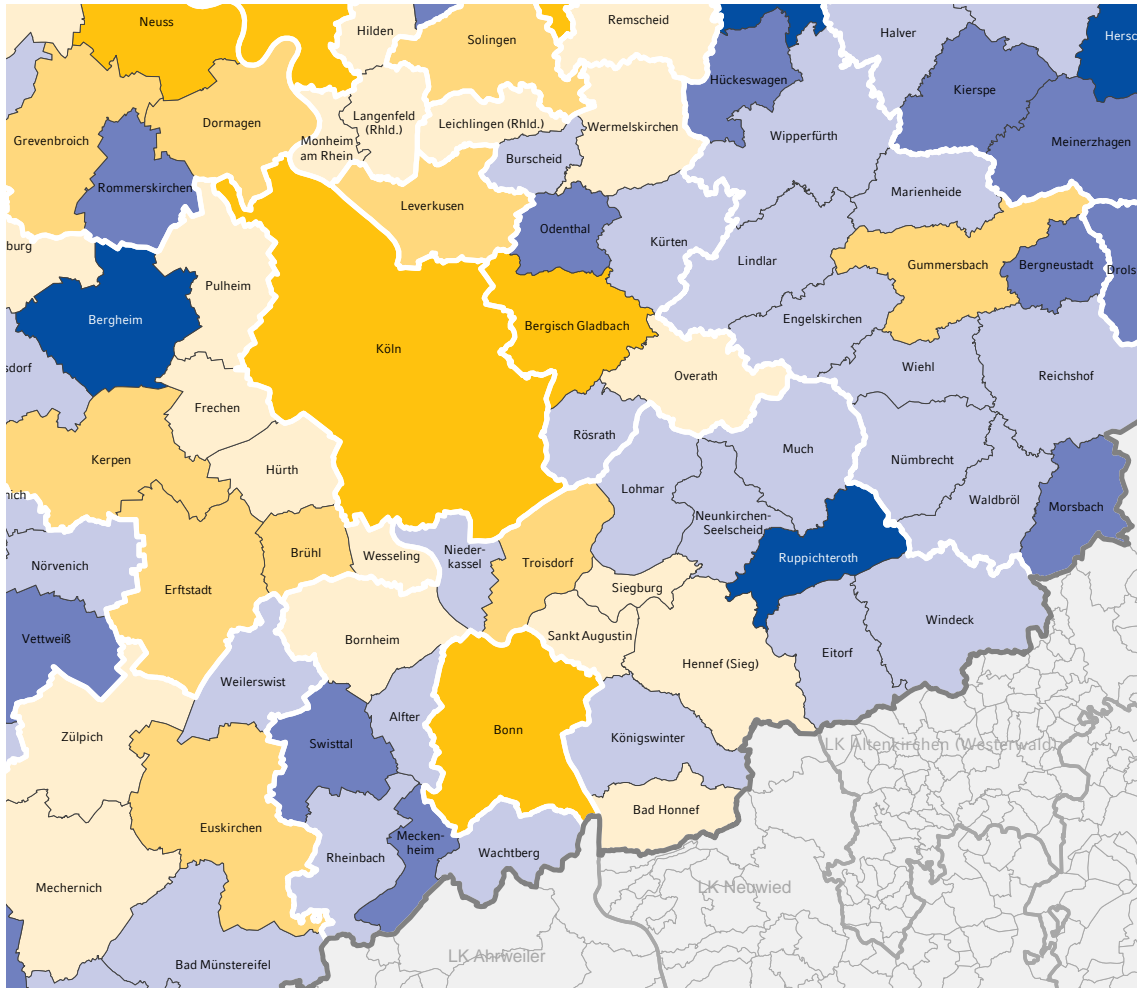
Neuss
Hilden
Solingen
Remscheid
Halver
Hersc
Hückeswagen
Kierspe
Grevenbroich
Dormagen
Langenfeld (Rhld.)
Monheim am Rhein
Leichlingen (Rhld.)
Wermelskirchen
Wipperfürth
Meinerzhagen
Burscheid
Rommerskirchen
Marienheide
Leverkusen
burg
Odenthal
Kürten
Lindlar
Gummersbach
Bergneustadt
Drols
Pulheim
Bergheim
Bergisch Gladbach
Engelskirchen
sdorf
Köln
Overath
Wiehl
Reichshof
Frechen
Rösrath
Much
Kerpen
Hürth
Nümbrecht
Lohmar
Waldbröl
nich
Morsbach
Neunkirchen-Seelscheid
Ruppichteroth
Brühl
Wesseling
Nieder-kassel
Troisdorf
Nörvenich
Erftstadt
Siegburg
Windeck
Vettweiß
Bornheim
Sankt Augustin
Hennef (Sieg)
Eitorf
Weilerswist
Alfter
Zülpich
Swisttal
Bonn
Königswinter
LK Altenkirchen (Westerwald)
Euskirchen
Mecken-heim
Bad Honnef
Rheinbach
Wachtberg
Mechernich
LK Neuwied
LK Ahrweiler
Bad Münstereifel